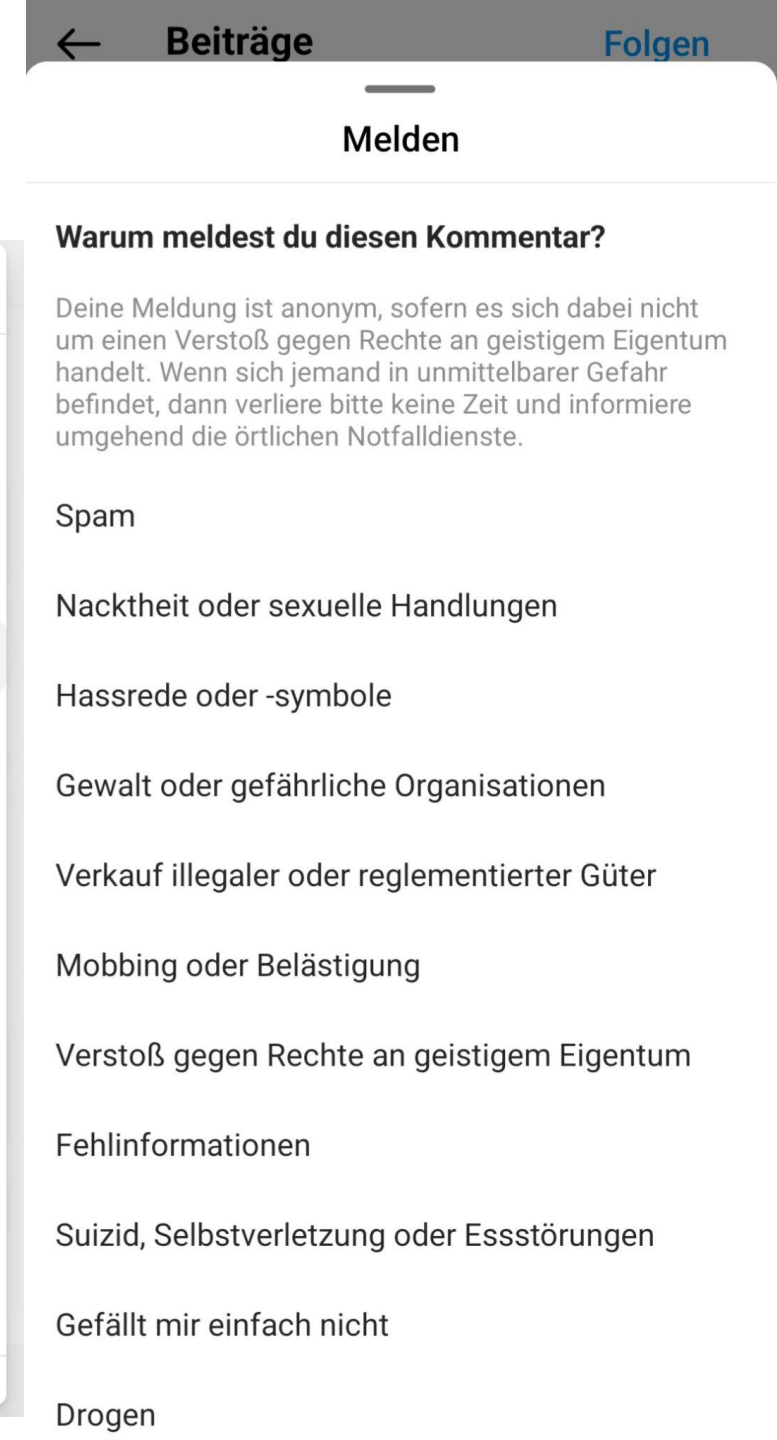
← Beiträge Folgen

Melden

Warum meldest du diesen Kommentar?

Deine Meldung ist anonym, sofern es sich dabei nicht um einen Verstoß gegen Rechte an geistigem Eigentum handelt. Wenn sich jemand in unmittelbarer Gefahr befindet, dann verliere bitte keine Zeit und informiere umgehend die örtlichen Notfalldienste.

Spam

Nacktheit oder sexuelle Handlungen

Hassrede oder -symbole

Gewalt oder gefährliche Organisationen

Verkauf illegaler oder reglementierter Güter

Mobbing oder Belästigung

Verstoß gegen Rechte an geistigem Eigentum

Fehlinformationen

Suizid, Selbstverletzung oder Essstörungen

Gefällt mir einfach nicht

Drogen